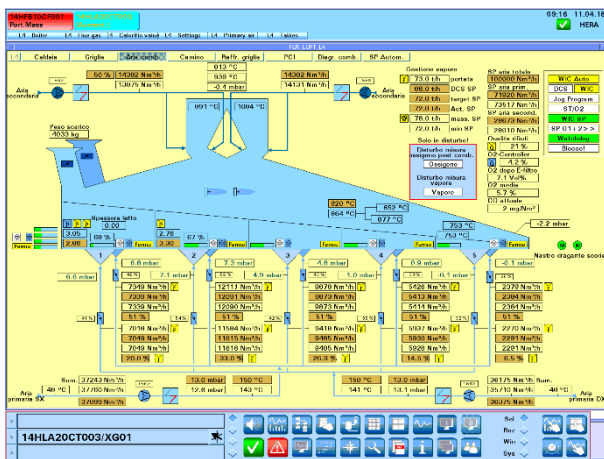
14HFS10CF001
Port.Mass

09:16 11.04.1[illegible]
HERA

L4 Boiler L4 Flue gas L4 Calorific value L4 Settings L4 Primary air L4 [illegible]

FUR.LUFT.L4

Caldaia Griglia Aria comb. Camino Raffr. griglia PCI Diagr. comb. SP Autom.

813 °C
938 °C
-0.4 mbar

56 % 14302 Nm³/h
13675 Nm³/h

14302 Nm³/h
14131 Nm³/h

Aria secondaria
Aria secondaria

891 °C
1064 °C

Peso scarico
4033 kg

Gestione vapore
73.0 t/h portata
66.0 t/h DCS SP
72.0 t/h target SP
72.0 t/h Act. SP
76.0 t/h mass. SP
70.0 t/h min SP

Solo in disturbo!
Disturbo misura ossigeno post comb.
Ossigeno
Disturbo misura vapore
Vapore

SP aria totale
100000 Nm³/h
SP aria prim.
71920 Nm³/h
73517 Nm³/h
SP aria second.
28673 Nm³/h
28010 Nm³/h
Qualità rifiuti
21 %
O2-Controller
4.2 %
O2 dopo C-filtro
7.1 Vol%
O2 media
5.7 %
CO attuale
2 mg/Nm³

WIC Auto
DCS WIC
Jog Program
ST:02
WIC SP
ST 0 1 < 2 > >
Watchdog
Blocco!

Spessore letto
0.00

920 °C
864 °C
852 °C
677 °C
753 °C
753 °C
-2.2 mbar

Nastro crogiante scorie

3.05
2.86
88 %
2.78
3.30
67 %

Fumu Fumu Fumu Fumu Fumu Fumu

1 2 3 4 5

6.6 mbar
6.8 mbar
7.1 mbar
7.3 mbar
4.9 mbar
4.8 mbar
1.0 mbar
0.9 mbar
-0.5 mbar
-0.1 mbar

7349 Nm³/h
7339 Nm³/h
7339 Nm³/h
51 %
7019 Nm³/h
7049 Nm³/h
7049 Nm³/h
20.0 %

12113 Nm³/h
12091 Nm³/h
12090 Nm³/h
51 %
11584 Nm³/h
11616 Nm³/h
11616 Nm³/h
33.0 %

9873 Nm³/h
9873 Nm³/h
9873 Nm³/h
51 %
9410 Nm³/h
9486 Nm³/h
9485 Nm³/h
26.9 %

5428 Nm³/h
5413 Nm³/h
5414 Nm³/h
51 %
5097 Nm³/h
5030 Nm³/h
5029 Nm³/h
14.5 %

2370 Nm³/h
2384 Nm³/h
2384 Nm³/h
51 %
2270 Nm³/h
2291 Nm³/h
2291 Nm³/h
6.5 %

41 % 51 % 42 % 41 % 41 % 41 %

Sum. 37243 Nm³/h
37780 Nm³/h
37099 Nm³/h
48 °C
Aria primaria SX

13.0 mbar 150 °C
12.8 mbar 143 °C

150 °C 13.0 mbar
141 °C 13.1 mbar

36175 Nm³/h Sum.
35732 Nm³/h
48 °C
Aria primaria DX

14HLA20CT003/XG01

Sel
Rec
Win
Sys